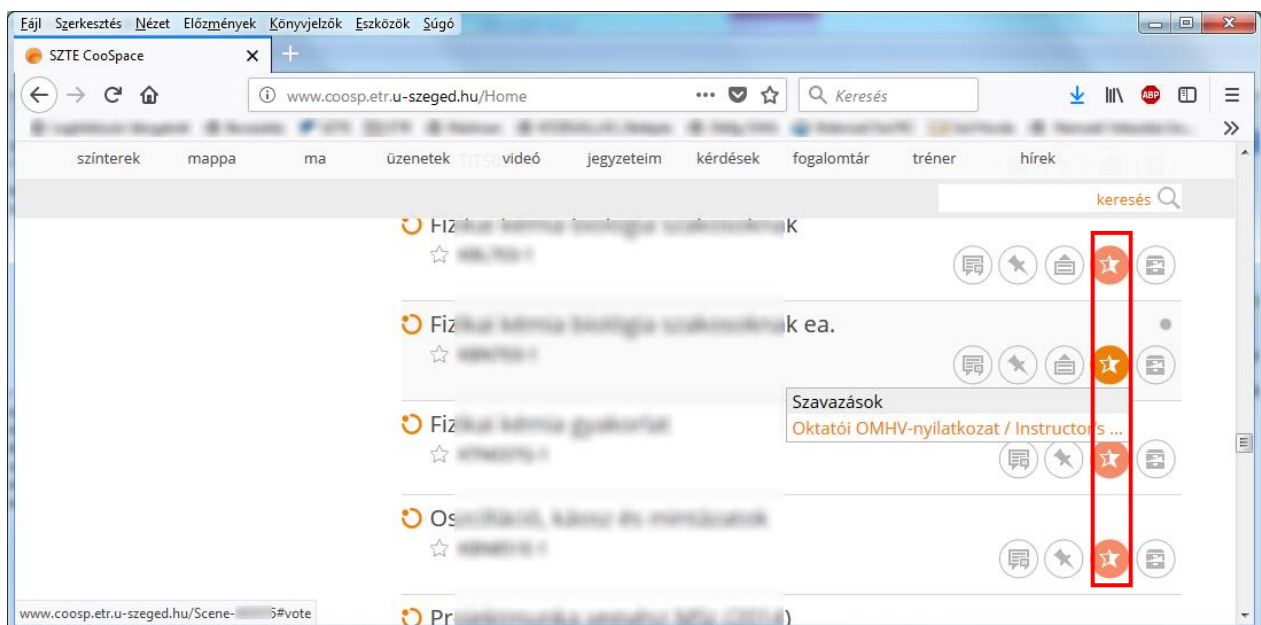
Fájl Szerkesztés Nézet Előzmények Könyvjelzők Eszközök Súgó

SZTE CooSpace

www.coosp.etr.u-szeged.hu/Home

Keresés

színterek mappa ma üzenetek videó jegyzeteim kérdések fogalomtár tréner hírek

keresés

Fiz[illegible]k

Fiz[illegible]k ea.

Szavazások
Oktatói OMHV-nyilatkozat / Instructors ...

Fiz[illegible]

Os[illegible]

Pr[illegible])

www.coosp.etr.u-szeged.hu/Scene-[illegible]6#vote